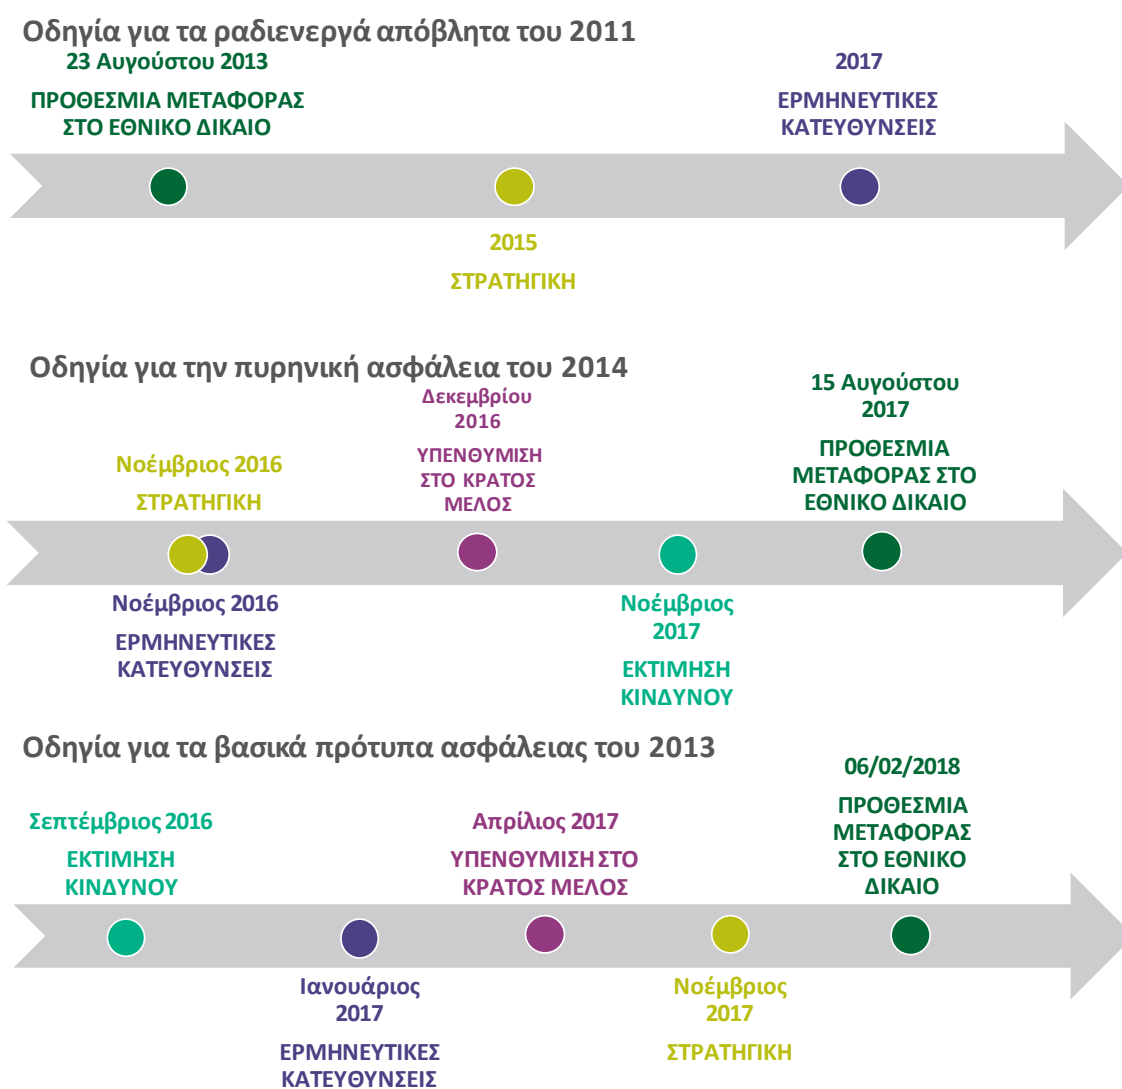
Οδηγία για τα ραδιενεργά απόβλητα του 2011

23 Αυγούστου 2013

ΠΡΟΘΕΣΜΙΑ ΜΕΤΑΦΟΡΑΣ ΣΤΟ ΕΘΝΙΚΟ ΔΙΚΑΙΟ

2017

ΕΡΜΗΝΕΥΤΙΚΕΣ ΚΑΤΕΥΘΥΝΣΕΙΣ

2015

ΣΤΡΑΤΗΓΙΚΗ

Οδηγία για την πυρηνική ασφάλεια του 2014

Νοέμβριος 2016

ΣΤΡΑΤΗΓΙΚΗ

Δεκεμβρίου 2016

ΥΠΕΝΘΥΜΙΣΗ ΣΤΟ ΚΡΑΤΟΣ ΜΕΛΟΣ

15 Αυγούστου 2017

ΠΡΟΘΕΣΜΙΑ ΜΕΤΑΦΟΡΑΣ ΣΤΟ ΕΘΝΙΚΟ ΔΙΚΑΙΟ

Νοέμβριος 2016

ΕΡΜΗΝΕΥΤΙΚΕΣ ΚΑΤΕΥΘΥΝΣΕΙΣ

Νοέμβριος 2017

ΕΚΤΙΜΗΣΗ ΚΙΝΔΥΝΟΥ

Οδηγία για τα βασικά πρότυπα ασφάλειας του 2013

Σεπτέμβριος 2016

ΕΚΤΙΜΗΣΗ ΚΙΝΔΥΝΟΥ

Απρίλιος 2017

ΥΠΕΝΘΥΜΙΣΗ ΣΤΟ ΚΡΑΤΟΣ ΜΕΛΟΣ

06/02/2018

ΠΡΟΘΕΣΜΙΑ ΜΕΤΑΦΟΡΑΣ ΣΤΟ ΕΘΝΙΚΟ ΔΙΚΑΙΟ

Ιανουάριος 2017

ΕΡΜΗΝΕΥΤΙΚΕΣ ΚΑΤΕΥΘΥΝΣΕΙΣ

Νοέμβριος 2017

ΣΤΡΑΤΗΓΙΚΗ